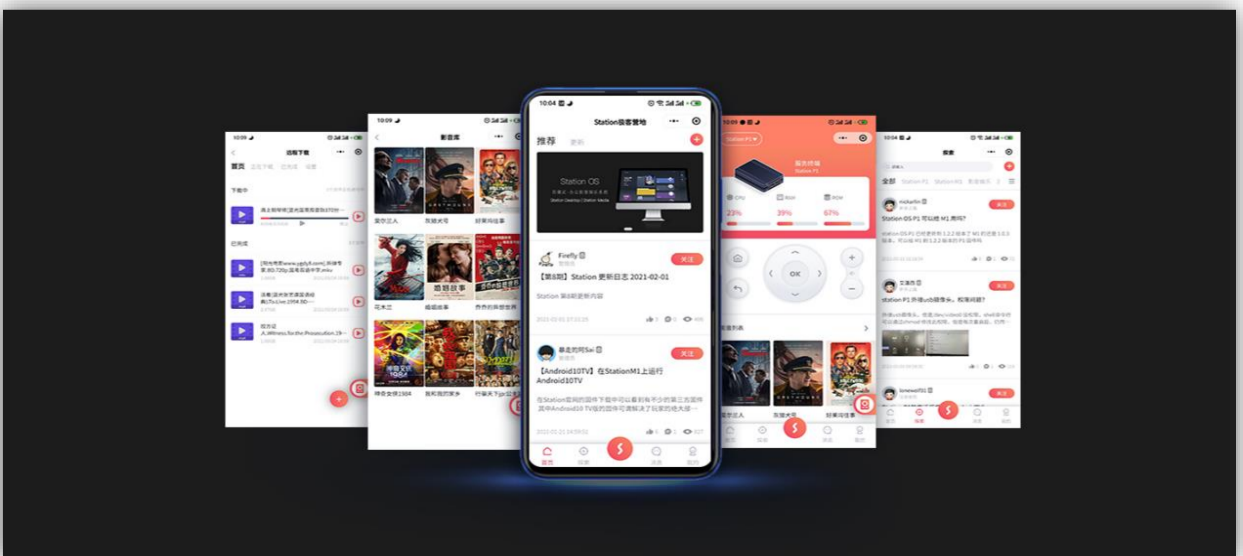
10:04

Station极客营地

推荐 更新

Station OS

Firefly
关注
【第8期】Station 更新日志 2021-02-01
Station 第8期更新内容

【Android10TV】在StationM1上运行Android10TV

首页

10:09
影音库
爱尔兰人
灰猎犬号
好莱坞往事
花木兰
婚姻故事
乔乔的异想世界

10:09
远程下载
已完成

10:09
Station P1
23%
39%
67%
OK
爱尔兰人
灰猎犬号
好莱坞往事

10:09
搜索
全部
Station OS P1 可以跑 M1 用吗？
Station P1 外接usb摄像头，权限问题？
关注
关注
关注